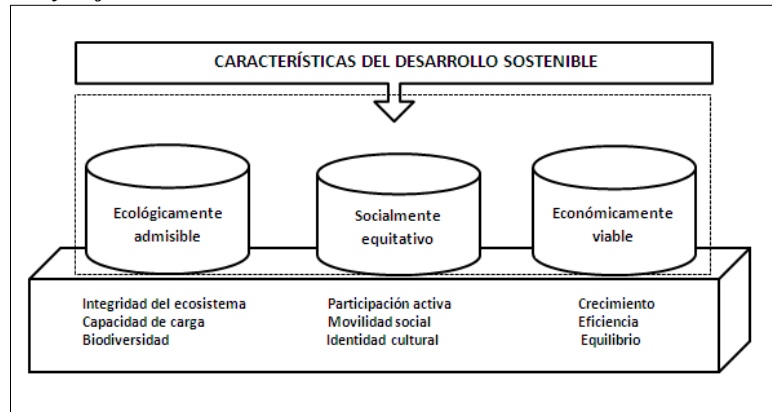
CARACTERÍSTICAS DEL DESARROLLO SOSTENIBLE

Ecológicamente admisible

Socialmente equitativo

Económicamente viable

Integridad del ecosistema
Capacidad de carga
Biodiversidad

Participación activa
Movilidad social
Identidad cultural

Crecimiento
Eficiencia
Equilibrio